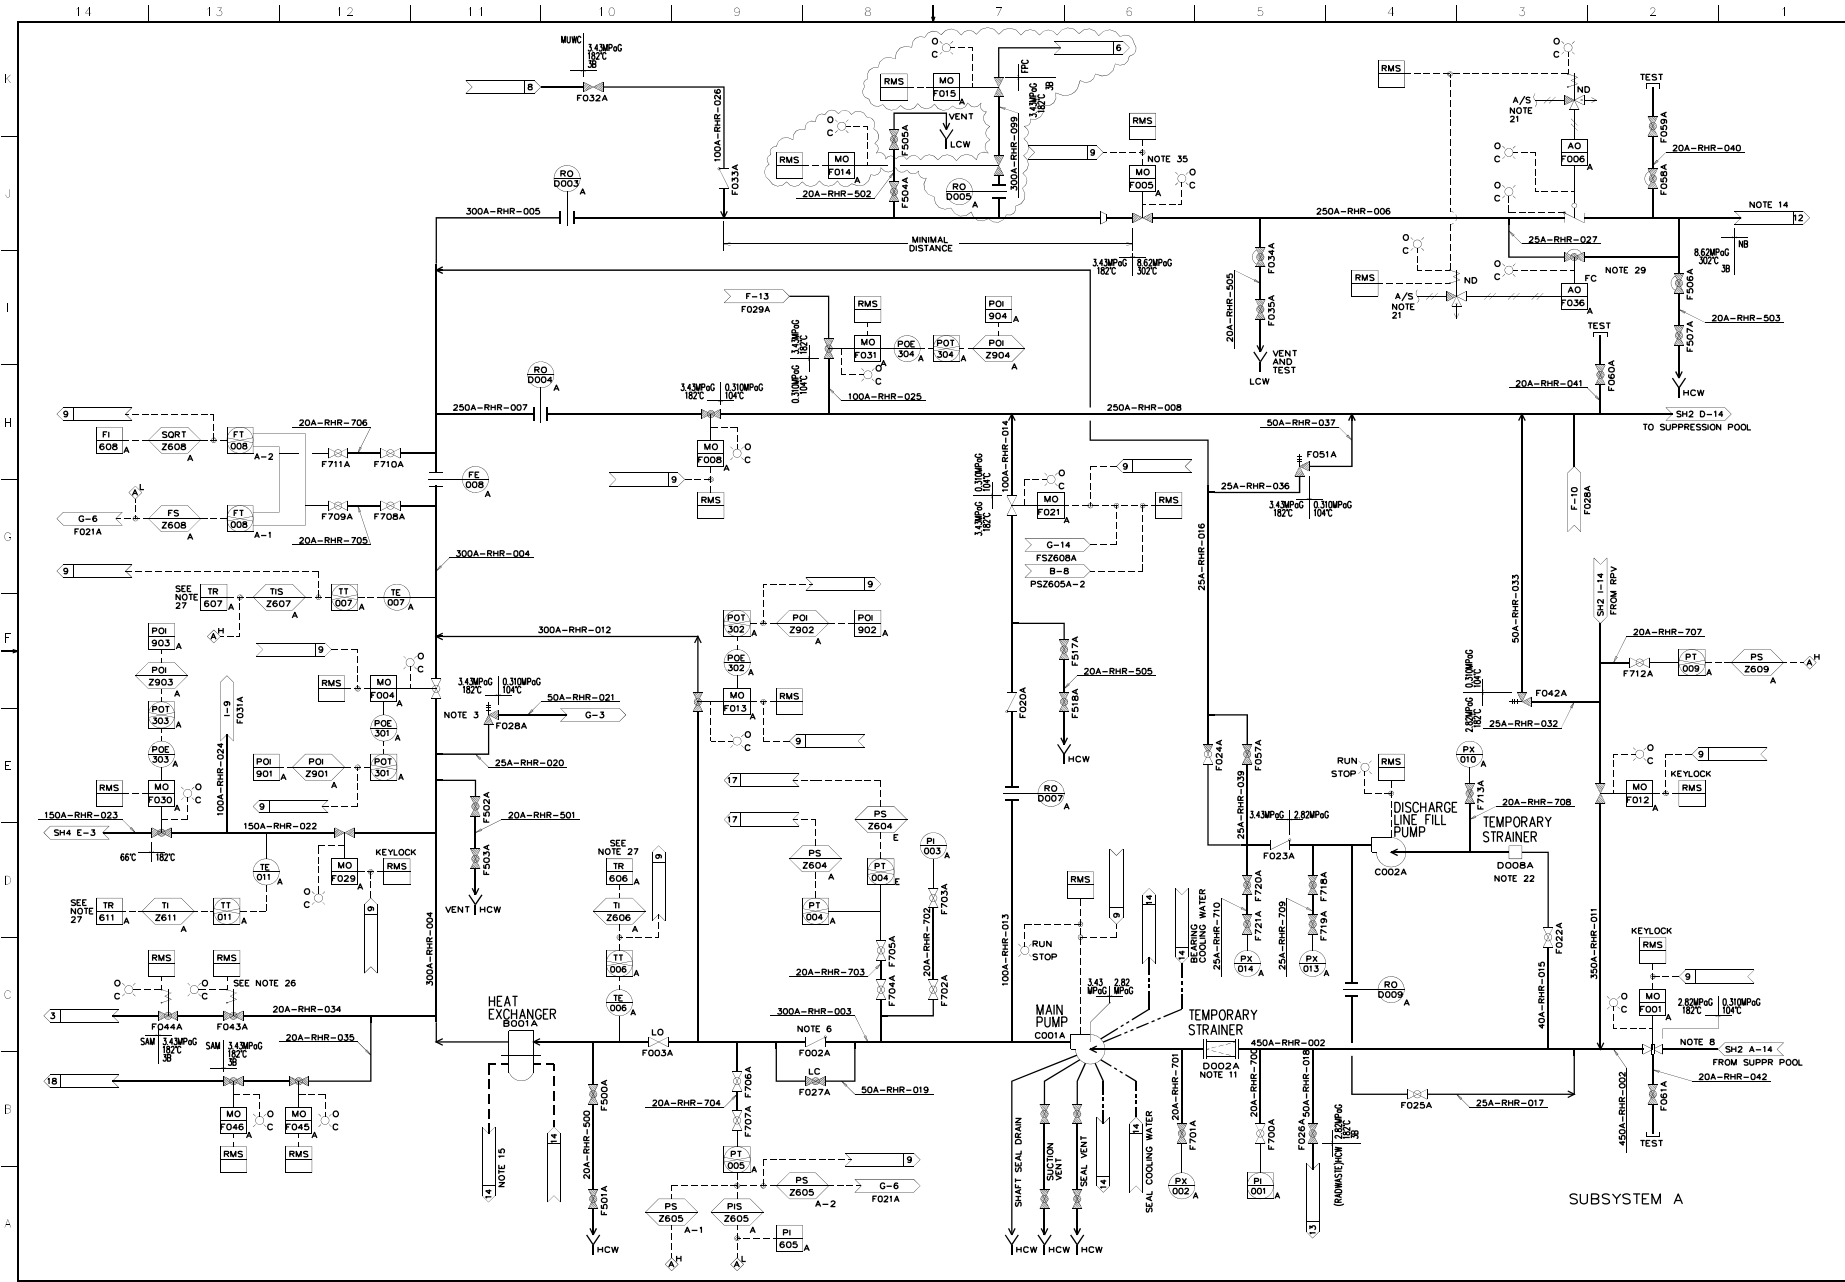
14 13 12 11 10 9 8 7 6 5 4 3 2 1

K J I H G F E D C B A

MUWC 3.43MPaG 182°C 8 F032A 100A-RHR-026 F033A

RMS MO F015 FPC 6 3.43MPaG 182°C 3B VENT LCW 300A-RHR-099 9 RMS MO F014 F505A F504A 20A-RHR-502 RO D005 RMS MO F005 NOTE 35

RO D003 A 300A-RHR-005 MINIMAL DISTANCE 3.43MPaG 182°C 8.62MPaG 302°C 250A-RHR-006

RMS A/S NOTE 21 ND AO F006 TEST F059A 20A-RHR-040 F058A NOTE 14 12 25A-RHR-027 8.62MPaG 302°C 3B NB NOTE 29 RMS ND A/S NOTE 21 AO F036 FC F506A 20A-RHR-503 F507A HCW TEST F060A 20A-RHR-041

20A-RHR-505 F034A F035A VENT AND TEST LCW

F-13 F029A 3.43MPaG 182°C RMS MO F031 POE 304 POT 304 POI 904 A POI Z904 A

RO D004 A 3.43MPaG 182°C 0.310MPaG 104°C 0.310MPaG 104°C 100A-RHR-025 250A-RHR-007 250A-RHR-008 SH2 D-14 TO SUPPRESSION POOL

9 FI 608 A SQRT Z608 A FT 008 A-2 20A-RHR-706 F711A F710A MO F008 FE 008 A 9 RMS

L G-6 F021A FS Z608 A FT 008 A-1 F709A F708A 20A-RHR-705

50A-RHR-037 F051A 25A-RHR-036 3.43MPaG 182°C 0.310MPaG 104°C F-10 F028A

100A-RHR-014 0.310MPaG 104°C 3.43MPaG 182°C MO F021 9 RMS G-14 FSZ608A B-8 PSZ605A-2 25A-RHR-016

300A-RHR-004 9 SEE NOTE 27 TR 607 A TIS Z607 A TT 007 A TE 007 A H

9 9 POT 302 POI Z902 A POI 902 A 300A-RHR-012 POE 302 MO F013 RMS 9

POI 903 A POI Z903 A POT 303 A POE 303 RMS MO F030 C O 9 RMS MO F004 NOTE 3 3.43MPaG 182°C 0.310MPaG 104°C 50A-RHR-021 G-3 F028A POE 301 POI 901 A POI Z901 A POT 301 A 9 I-9 F031A 100A-RHR-024 25A-RHR-020

F517A 20A-RHR-505 F518A HCW F020A RO D007 A 50A-RHR-033 SH2 I-14 FROM RPV 20A-RHR-707 F712A PT 009 A PS Z609 A H 0.310MPaG 104°C 2.82MPaG 182°C F042A 25A-RHR-032

150A-RHR-023 SH4 E-3 66°C 182°C 150A-RHR-022 F502A 20A-RHR-501 F503A VENT HCW 17 17 PS Z604 E PI 003 A PS Z604 A PT 004 E PT 004 F703A 20A-RHR-702

TE 011 A MO F029 KEYLOCK RMS SEE NOTE 27 TR 611 A TI Z611 A TT 011 A 9

SEE NOTE 27 TR 606 A TI Z606 A TT 006 TE 006 A 9

RUN STOP RMS DISCHARGE LINE FILL PUMP PX 010 A F713A 20A-RHR-708 TEMPORARY STRAINER D008A NOTE 22 C002A 3.43MPaG 2.82MPaG F023A F024A F057A 25A-RHR-039 F720A F721A 25A-RHR-710 PX 014 A F718A F719A 25A-RHR-709 PX 013 A RO D009 A F022A 40A-RHR-015 350A-RHR-011 9 MO F012 KEYLOCK RMS

RMS RMS SEE NOTE 26 20A-RHR-034 3 F044A F043A SAM 3.43MPaG 182°C 3B SAM 3.43MPaG 182°C 3B 20A-RHR-035 18 MO F046 MO F045 RMS RMS 300A-RHR-004

HEAT EXCHANGER B001A LO F003A 300A-RHR-003 NOTE 6 F705A F704A 20A-RHR-703 F702A F002A LC F027A 50A-RHR-019 NOTE 15 14 14 F500A 20A-RHR-500 F501A HCW

20A-RHR-704 F706A F707A PT 005 A 9 PS Z605 A-2 G-6 F021A PS Z605 A-1 PIS Z605 A PI 605 A H L

RMS 9 RUN STOP 100A-RHR-013 14 BEARING COOLING WATER 3.43 MPaG 2.82 MPaG MAIN PUMP C001A TEMPORARY STRAINER D002A NOTE 11 450A-RHR-002 SHAFT SEAL DRAIN SUCTION VENT SEAL VENT 14 SEAL COOLING WATER 14 HCW HCW HCW 20A-RHR-701 F701A PX 002 A 20A-RHR-700 F700A PI 001 A F026A 50A-RHR-018 (RADWASTE)HCW 2.82MPaG 182°C 3B 13

F025A 25A-RHR-017 450A-RHR-002 KEYLOCK RMS 9 MO F001 A 2.82MPaG 182°C 0.310MPaG 104°C NOTE 8 SH2 A-14 FROM SUPPR POOL 20A-RHR-042 F061A TEST

SUBSYSTEM A